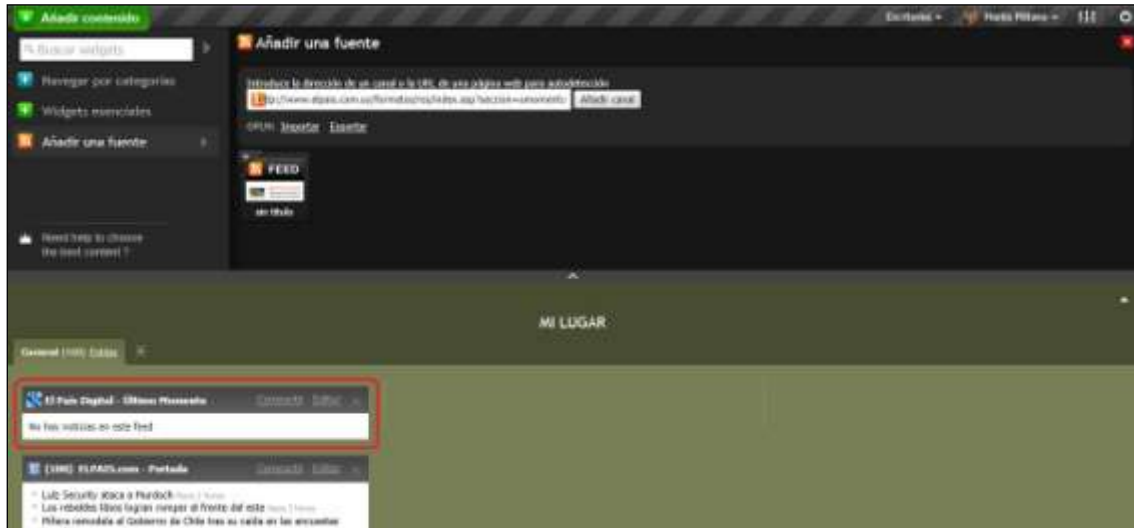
Añadir contenido

Escritorio ▾ Noelia Pilleno ▾

Buscar widgets

Navegar por categorías

Widgets esenciales

Añadir una fuente

Need help to choose the best content ?

Añadir una fuente

Introduce la dirección de un canal o la URL de una página web para autodetección

http://www.elpais.com.uy/formatos/rss/index.asp?seccion=umomento Añadir canal

OPML Importar Exportar

FEED

sin título

MI LUGAR

General (100) Editar

El País Digital - Último Momento Conectá Editar

No hay noticias en este feed

(100) ELPAIS.com - Portada Conectá Editar

Lulz Security ataca a Murdoch

Los rebeldes libios logran romper el frente del este

Piñera remodela al Gobierno de Chile tras su caída en las encuestas